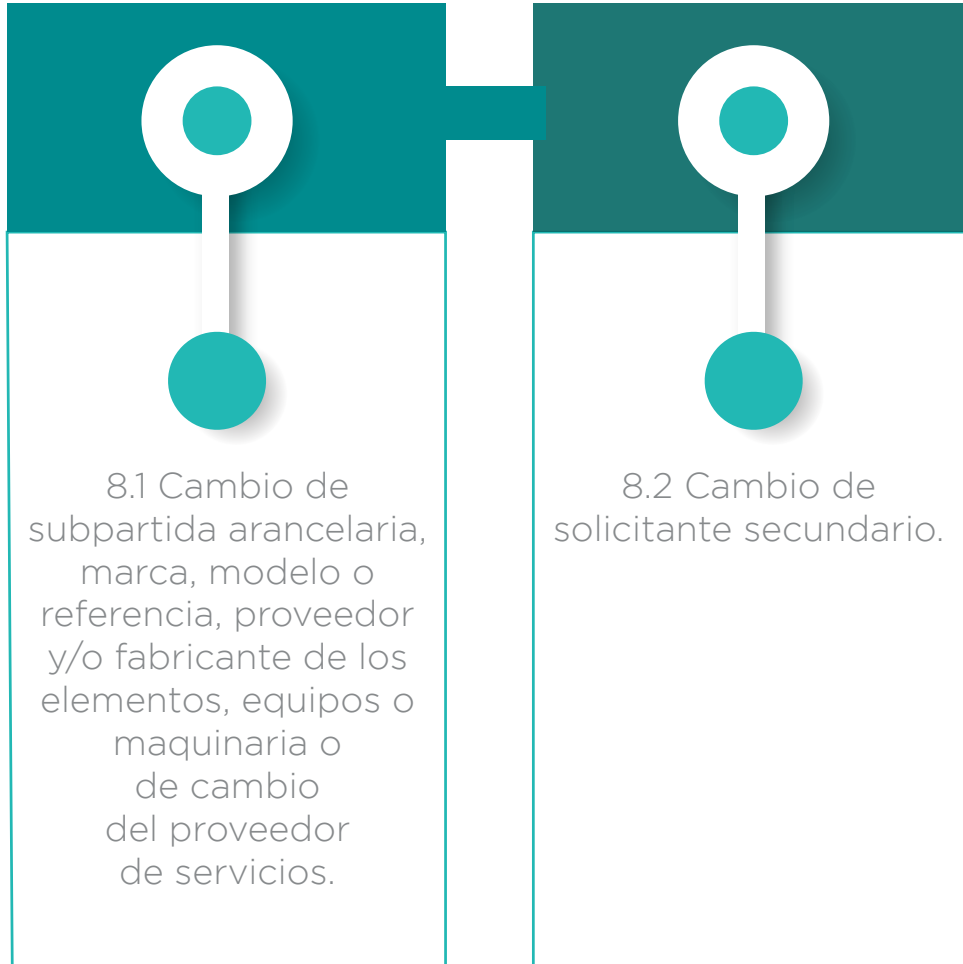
8.1 Cambio de subpartida arancelaria, marca, modelo o referencia, proveedor y/o fabricante de los elementos, equipos o maquinaria o de cambio del proveedor de servicios.

8.2 Cambio de solicitante secundario.